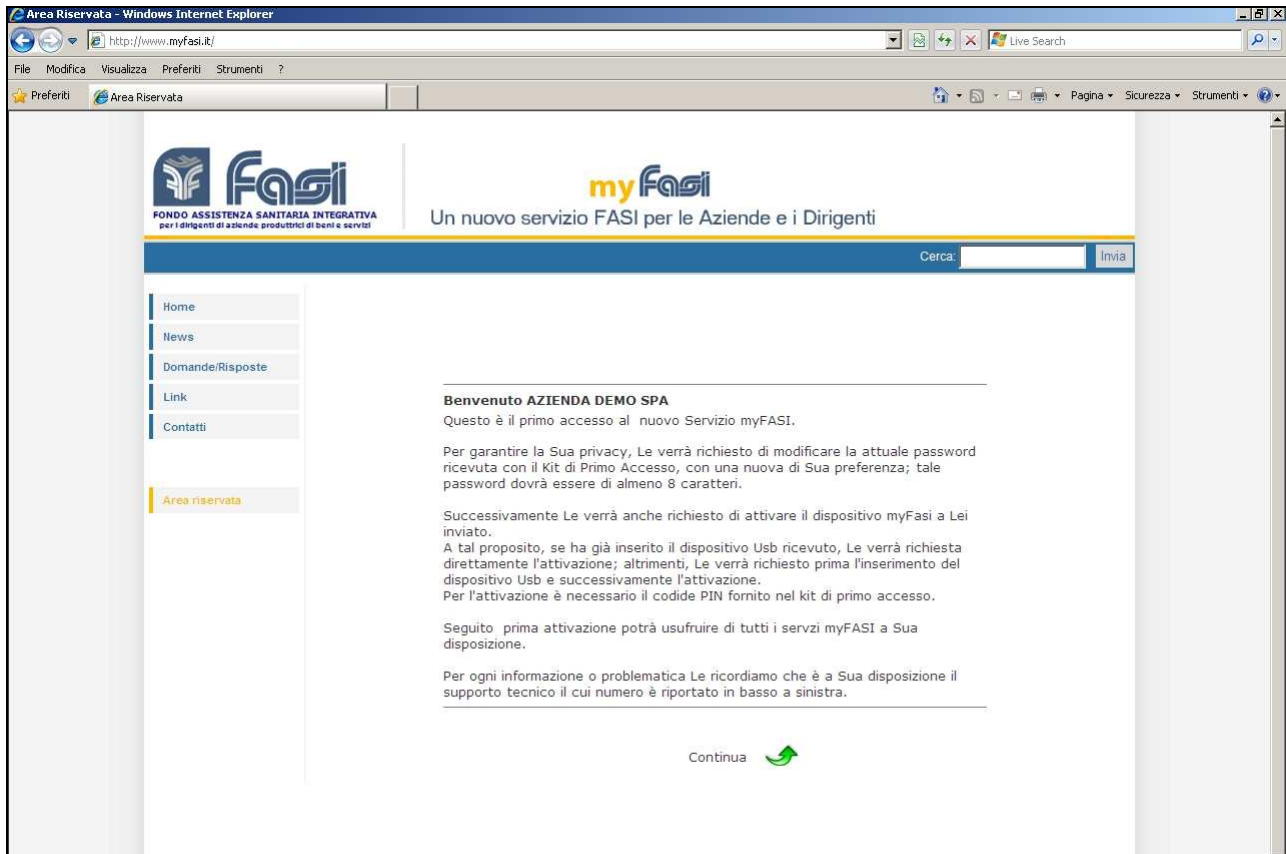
Area Riservata - Windows Internet Explorer

http://www.myfasi.it/

Live Search

File Modifica Visualizza Preferiti Strumenti ?

Preferiti

Area Riservata

Pagina Sicurezza Strumenti

Fasi
FONDO ASSISTENZA SANITARIA INTEGRATIVA
per i dirigenti di aziende produttrici di beni e servizi

myFasi
Un nuovo servizio FASI per le Aziende e i Dirigenti

Cerca: Invia

Home
News
Domande/Risposte
Link
Contatti

Area riservata

Benvenuto AZIENDA DEMO SPA
Questo è il primo accesso al nuovo Servizio myFASI.

Per garantire la Sua privacy, Le verrà richiesto di modificare la attuale password ricevuta con il Kit di Primo Accesso, con una nuova di Sua preferenza; tale password dovrà essere di almeno 8 caratteri.

Successivamente Le verrà anche richiesto di attivare il dispositivo myFasi a Lei inviato.
A tal proposito, se ha già inserito il dispositivo Usb ricevuto, Le verrà richiesta direttamente l'attivazione; altrimenti, Le verrà richiesto prima l'inserimento del dispositivo Usb e successivamente l'attivazione.
Per l'attivazione è necessario il codide PIN fornito nel kit di primo accesso.

Seguito prima attivazione potrà usufruire di tutti i servzi myFASI a Sua disposizione.

Per ogni informazione o problematica Le ricordiamo che è a Sua disposizione il supporto tecnico il cui numero è riportato in basso a sinistra.

Continua